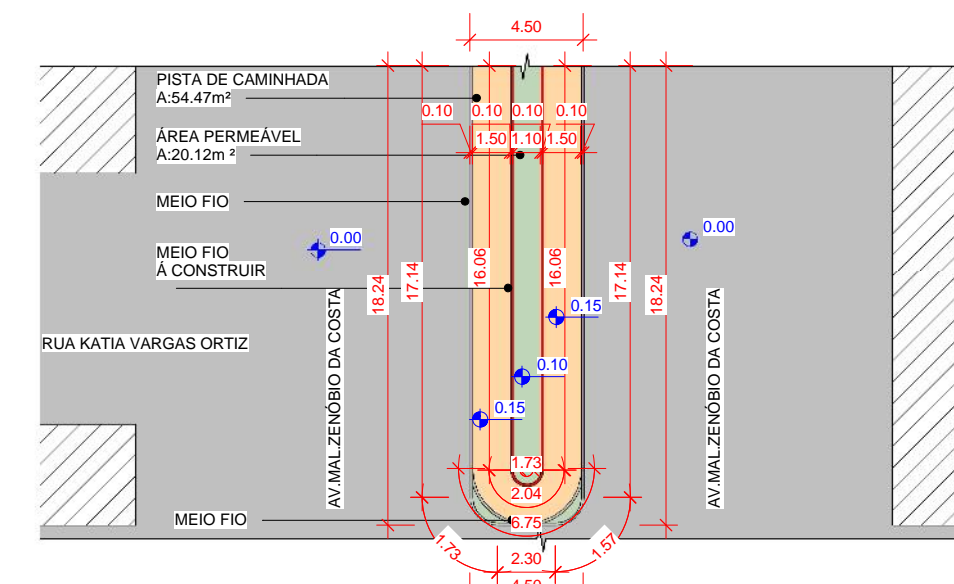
4.50

PISTA DE CAMINHADA
A:54.47m²

0.10 0.10 0.10 0.10

ÁREA PERMEÁVEL
A:20.12m ²

1.50 1.10 1.50

MEIO FIO

MEIO FIO
Á CONSTRUIR

0.00

0.00

18.24 17.14 16.06 16.06 17.14 18.24

0.15

RUA KATIA VARGAS ORTIZ

AV.MAL.ZENÓBIO DA COSTA

AV.MAL.ZENÓBIO DA COSTA

0.10

0.15

1.73

2.04

MEIO FIO

6.75

1.73

2.30

1.57

4.50